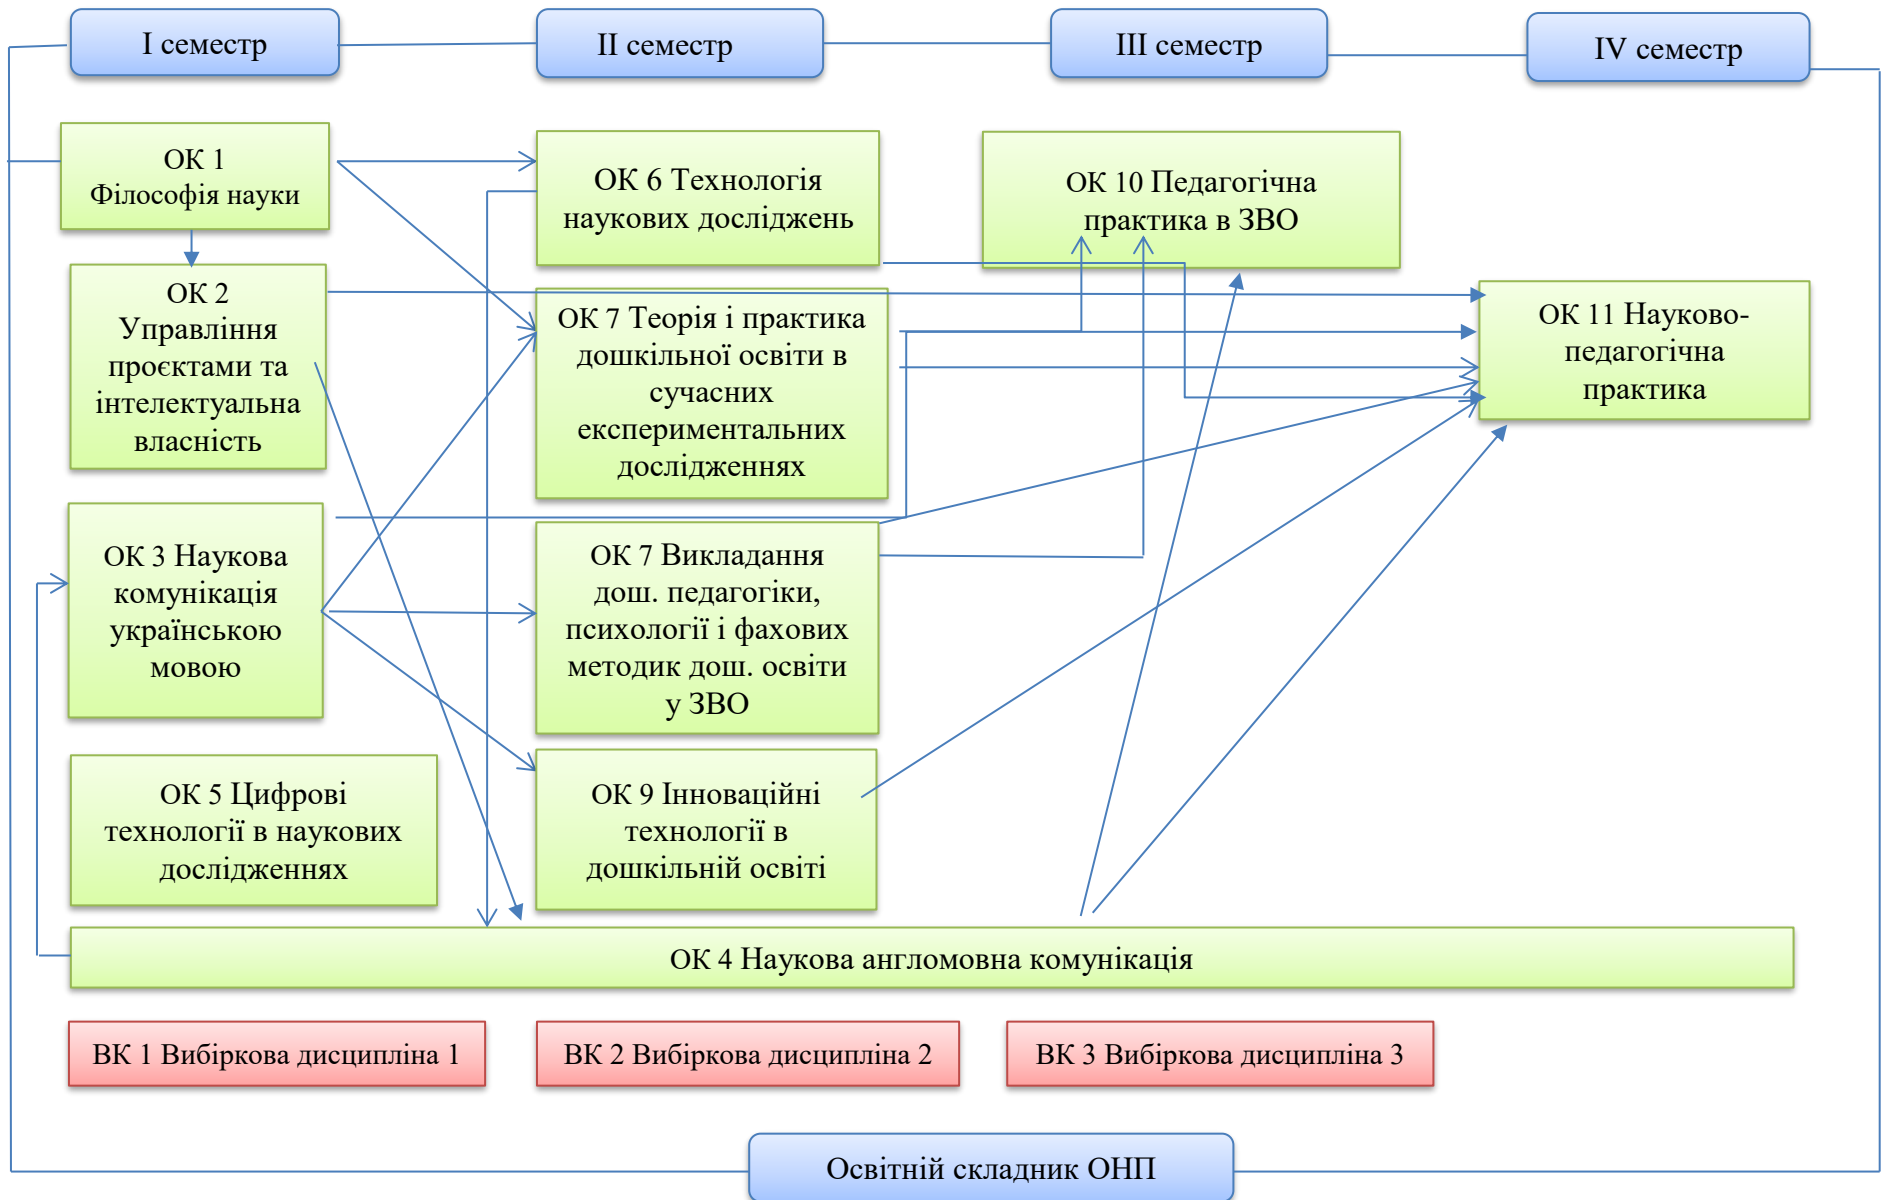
I семестр

II семестр

III семестр

IV семестр

ОК 1 Філософія науки

ОК 2 Управління проєктами та інтелектуальна власність

ОК 3 Наукова комунікація українською мовою

ОК 5 Цифрові технології в наукових дослідженнях

ОК 6 Технологія наукових досліджень

ОК 7 Теорія і практика дошкільної освіти в сучасних експериментальних дослідженнях

ОК 7 Викладання дош. педагогіки, психології і фахових методик дош. освіти у ЗВО

ОК 9 Інноваційні технології в дошкільній освіті

ОК 10 Педагогічна практика в ЗВО

ОК 11 Науково-педагогічна практика

ОК 4 Наукова англомовна комунікація

ВК 1 Вибіркова дисципліна 1

ВК 2 Вибіркова дисципліна 2

ВК 3 Вибіркова дисципліна 3

Освітній складник ОНП